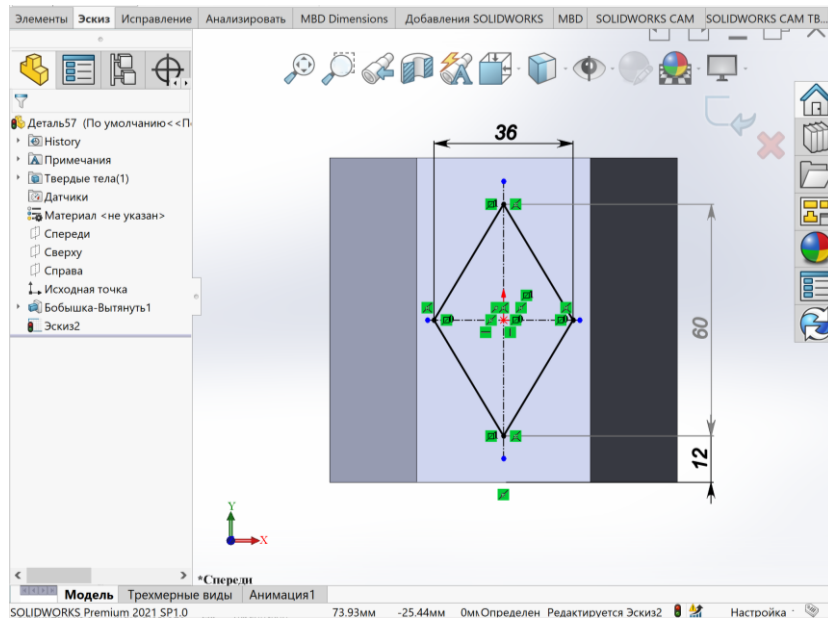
Элементы Эскиз Исправление Анализировать MBD Dimensions Добавления SOLIDWORKS MBD SOLIDWORKS CAM SOLIDWORKS CAM TB...

Деталь57 (По умолчанию<<П
History
Примечания
Твердые тела(1)
Датчики
Материал <не указан>
Спереди
Сверху
Справа
Исходная точка
Бобышка-Вытянуть1
Эскиз2

36
60
12

Y
X

*Спереди

Модель Трехмерные виды Анимация1

SOLIDWORKS Premium 2021 SP1.0 73.93мм -25.44мм 0мм Определен Редактируется Эскиз2 Настройка